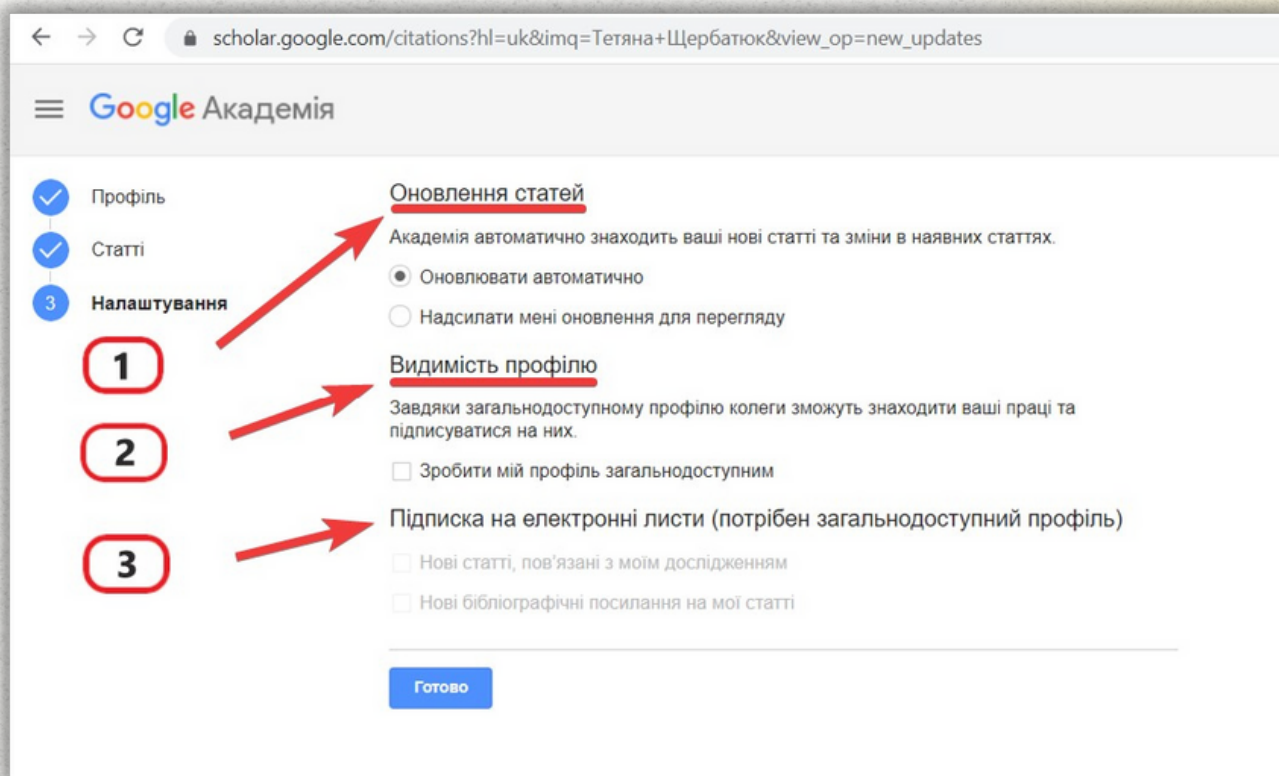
scholar.google.com/citations?hl=uk&imq=Тетяна+Щербатюк&view_op=new_updates

Google Академія

Профіль
Статті
3 Налаштування

1
2
3

Оновлення статей

Академія автоматично знаходить ваші нові статті та зміни в наявних статтях.

Оновлювати автоматично

Надсилати мені оновлення для перегляду

Видимість профілю

Завдяки загальнодоступному профілю колеги зможуть знаходити ваші праці та підписуватися на них.

Зробити мій профіль загальнодоступним

Підписка на електронні листи (потрібен загальнодоступний профіль)

Нові статті, пов'язані з моїм дослідженням

Нові бібліографічні посилання на мої статті

Готово